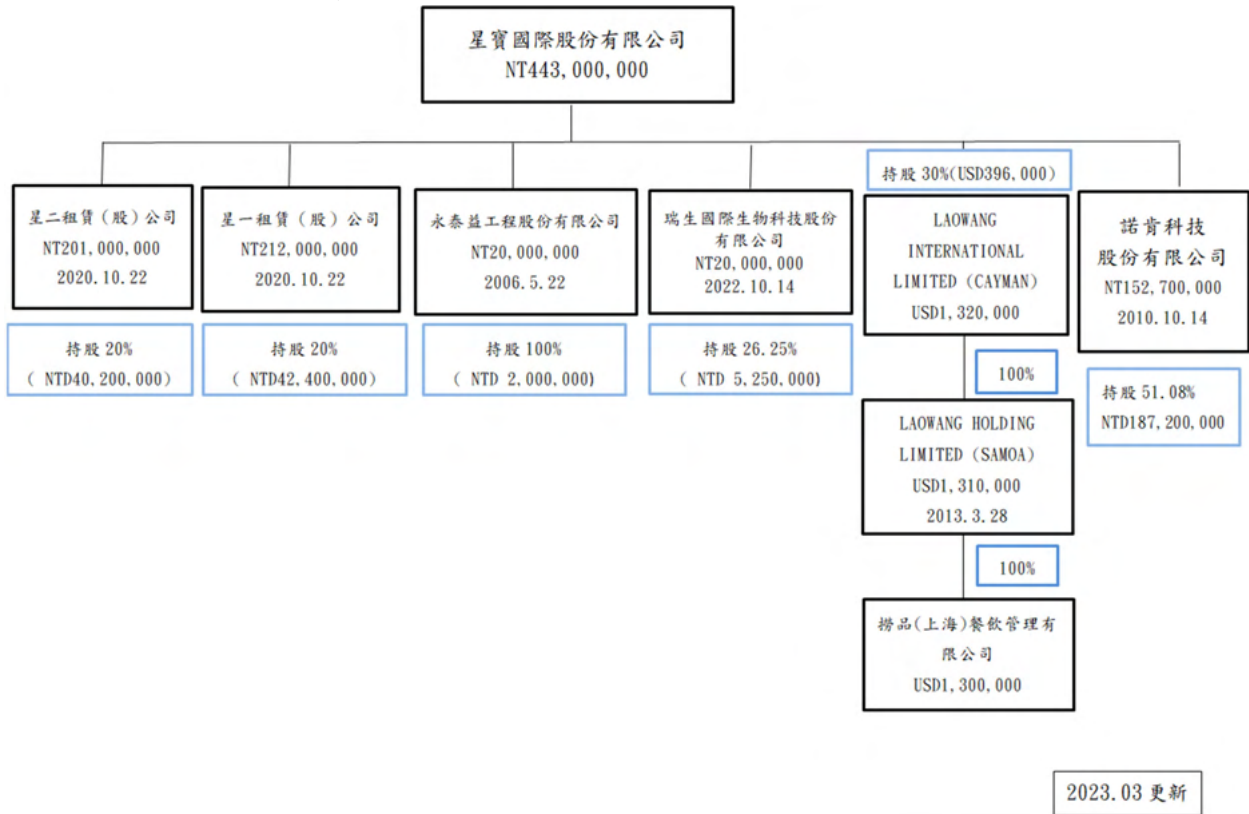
星寶國際股份有限公司
NT443,000,000

星二租賃（股）公司
NT201,000,000
2020.10.22

持股 20%
（NTD40,200,000）

星一租賃（股）公司
NT212,000,000
2020.10.22

持股 20%
（NTD42,400,000）

永泰益工程股份有限公司
NT20,000,000
2006.5.22

持股 100%
（NTD 2,000,000）

瑞生國際生物科技股份有限公司
NT20,000,000
2022.10.14

持股 26.25%
（NTD 5,250,000）

持股 30%(USD396,000)

LAOWANG INTERNATIONAL LIMITED (CAYMAN)
USD1,320,000

100%

LAOWANG HOLDING LIMITED (SAMOA)
USD1,310,000
2013.3.28

100%

撈品(上海)餐飲管理有限公司
USD1,300,000

諾肯科技股份有限公司
NT152,700,000
2010.10.14

持股 51.08%
NTD187,200,000

2023.03 更新